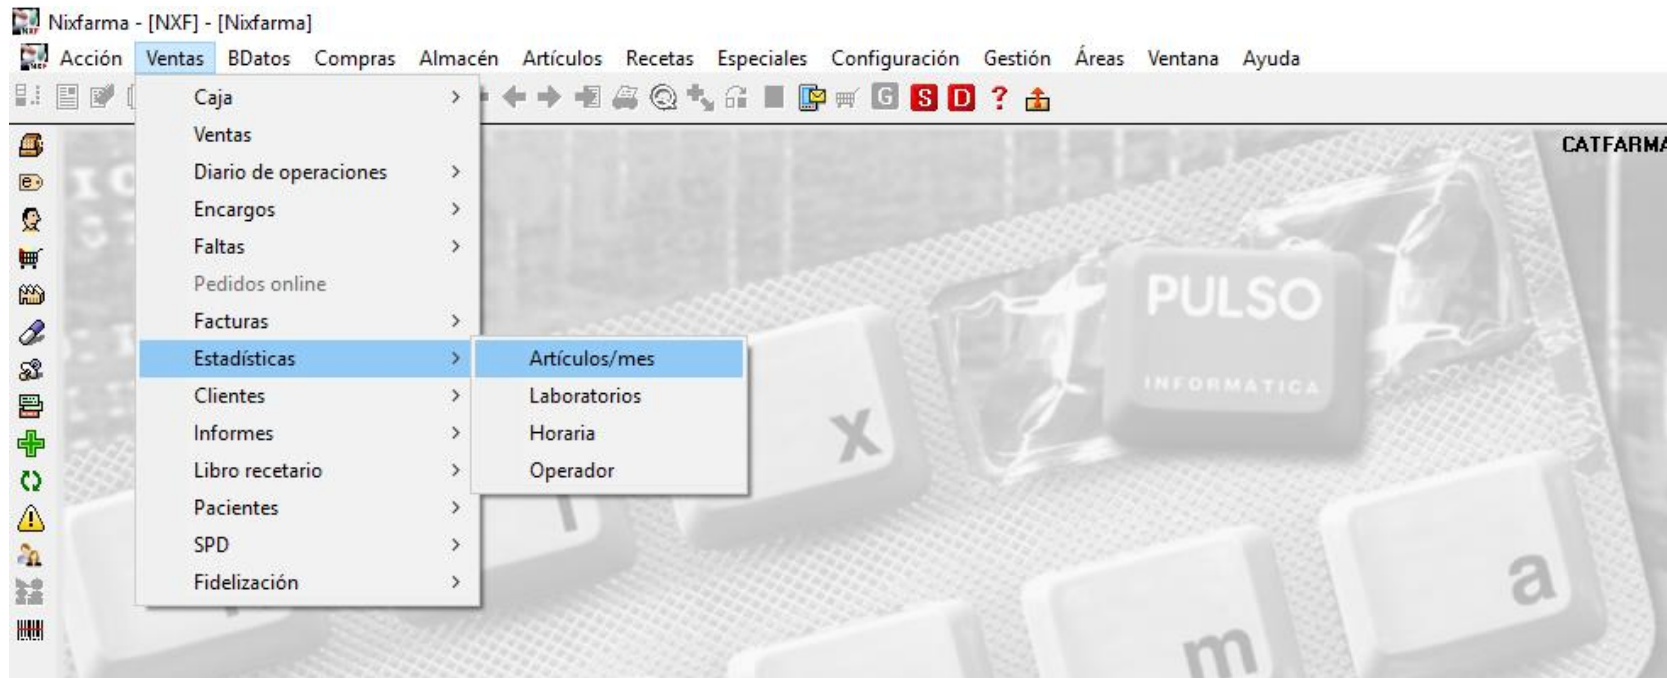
Nixfarma - [NXF] - [Nixfarma]

Acción Ventas BDatos Compras Almacén Artículos Recetas Especiales Configuración Gestión Áreas Ventana Ayuda

G S D ?

CATFARMA

Caja
Ventas
Diario de operaciones
Encargos
Faltas
Pedidos online
Facturas
Estadísticas
Clientes
Informes
Libro recetario
Pacientes
SPD
Fidelización

Artículos/mes
Laboratorios
Horaria
Operador

PULSO
INFORMATICA

x
a
m